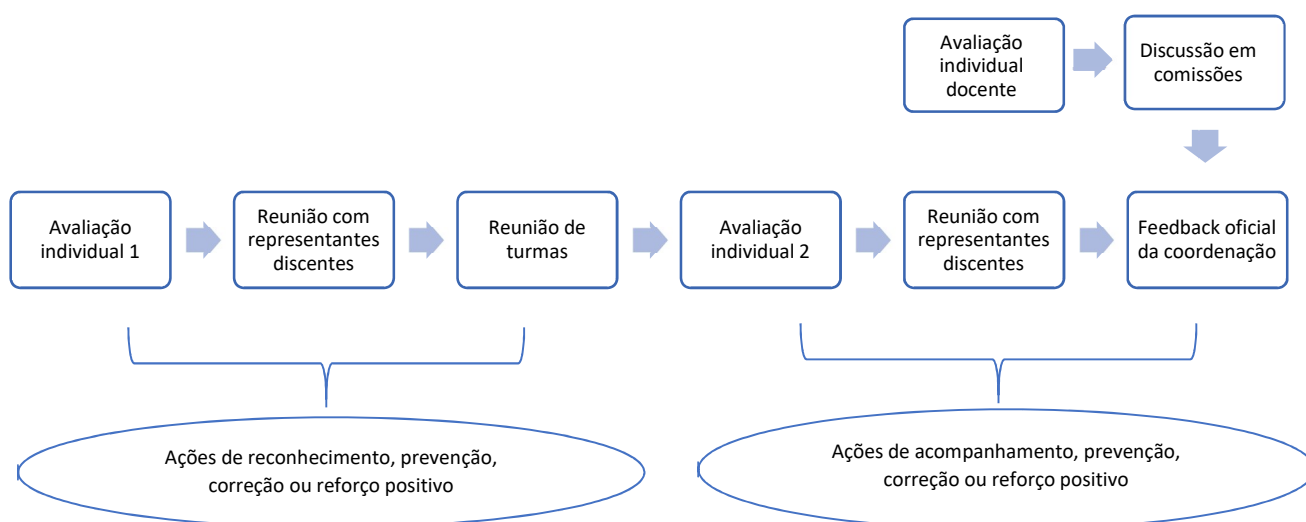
Avaliação individual docente

Discussão em comissões

Avaliação individual 1

Reunião com representantes discentes

Reunião de turmas

Avaliação individual 2

Reunião com representantes discentes

Feedback oficial da coordenação

Ações de reconhecimento, prevenção, correção ou reforço positivo

Ações de acompanhamento, prevenção, correção ou reforço positivo